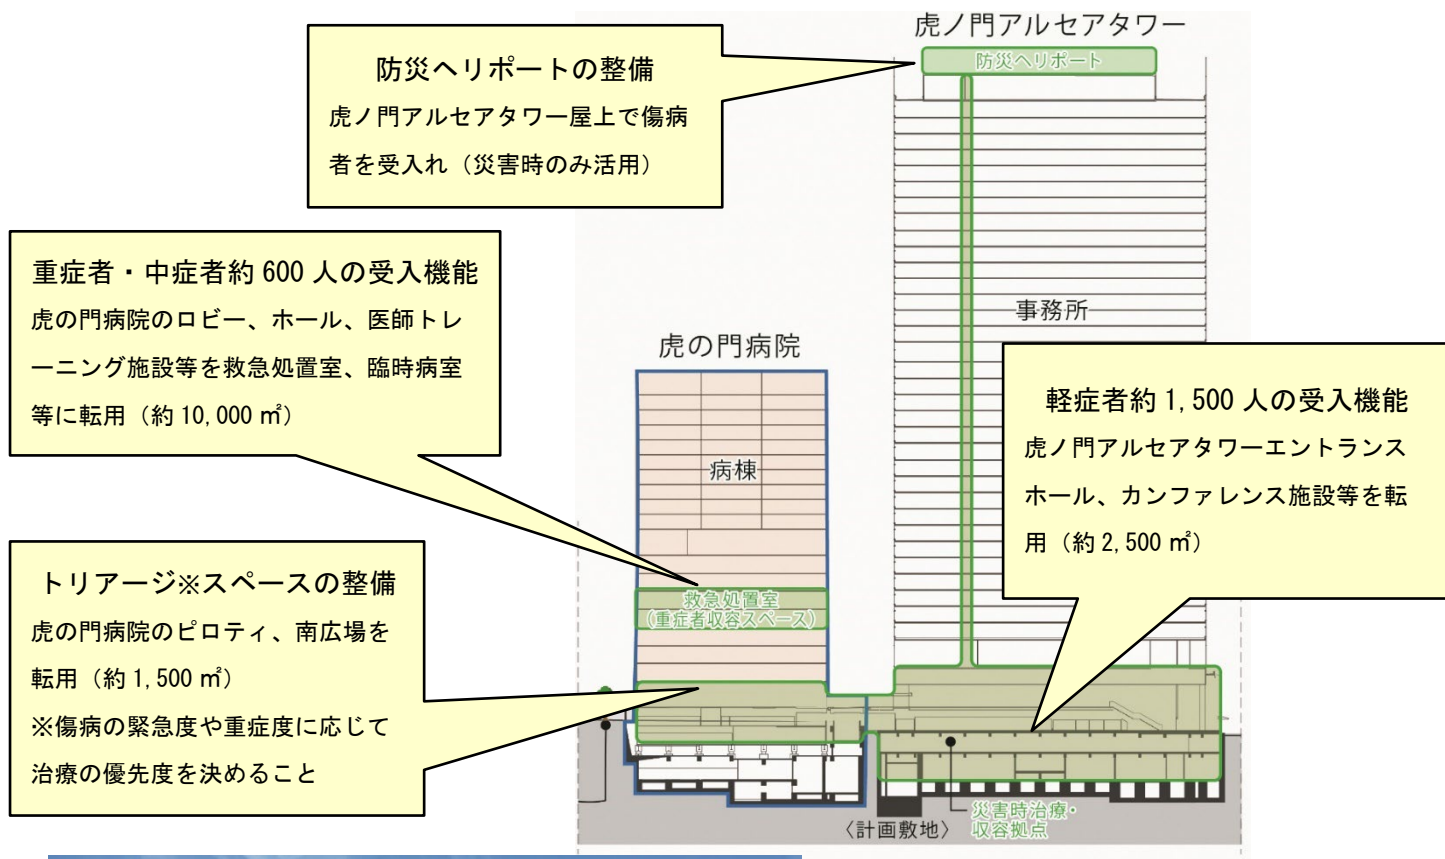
虎ノ門アルセアタワー

防災ヘリポートの整備
虎ノ門アルセアタワー屋上で傷病者を受入れ（災害時のみ活用）

防災ヘリポート

重症者・中症者約 600 人の受入機能
虎の門病院のロビー、ホール、医師トレーニング施設等を救急処置室、臨時病室等に転用（約 10,000 ㎡）

事務所

虎の門病院

軽症者約 1,500 人の受入機能
虎ノ門アルセアタワーエントランスホール、カンファレンス施設等を転用（約 2,500 ㎡）

病棟

トリアージ※スペースの整備
虎の門病院のピロティ、南広場を転用（約 1,500 ㎡）
※傷病の緊急度や重症度に応じて治療の優先度を決めること

救急処置室
（重症者収容スペース）

〈計画敷地〉

災害時治療・収容拠点